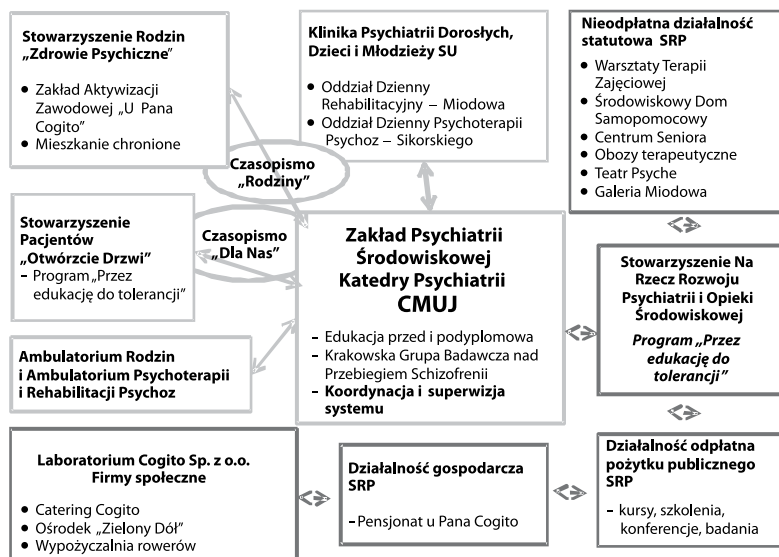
Stowarzyszenie Rodzin „Zdrowie Psychiczne"

- Zakład Aktywizacji Zawodowej „U Pana Cogito"
- Mieszkanie chronione

Klinika Psychiatrii Dorosłych, Dzieci i Młodzieży SU

- Oddział Dzienny Rehabilitacyjny – Miodowa
- Oddział Dzienny Psychoterapii Psychoz – Sikorskiego

Nieodpłatna działalność statutowa SRP

- Warsztaty Terapii Zajęciowej
- Środowiskowy Dom Samopomocowy
- Centrum Seniora
- Obozy terapeutyczne
- Teatr Psyche
- Galeria Miodowa

Czasopismo „Rodziny"

Stowarzyszenie Pacjentów „Otwórzcie Drzwi"
- Program „Przez edukację do tolerancji"

Czasopismo „Dla Nas"

Zakład Psychiatrii Środowiskowej Katedry Psychiatrii CMUJ

- Edukacja przed i podyplomowa
- Krakowska Grupa Badawcza nad Przebiegiem Schizofrenii
- Koordynacja i superwizja systemu

Stowarzyszenie Na Rzecz Rozwoju Psychiatrii i Opieki Środowiskowej

Program „Przez edukację do tolerancji"

Ambulatorium Rodzin i Ambulatorium Psychoterapii i Rehabilitacji Psychoz

Laboratorium Cogito Sp. z o.o. Firmy społeczne

- Catering Cogito
- Ośrodek „Zielony Dół"
- Wypożyczalnia rowerów

Działalność gospodarcza SRP

- Pensjonat u Pana Cogito

Działalność odpłatna pożytku publicznego SRP

- kursy, szkolenia, konferencje, badania